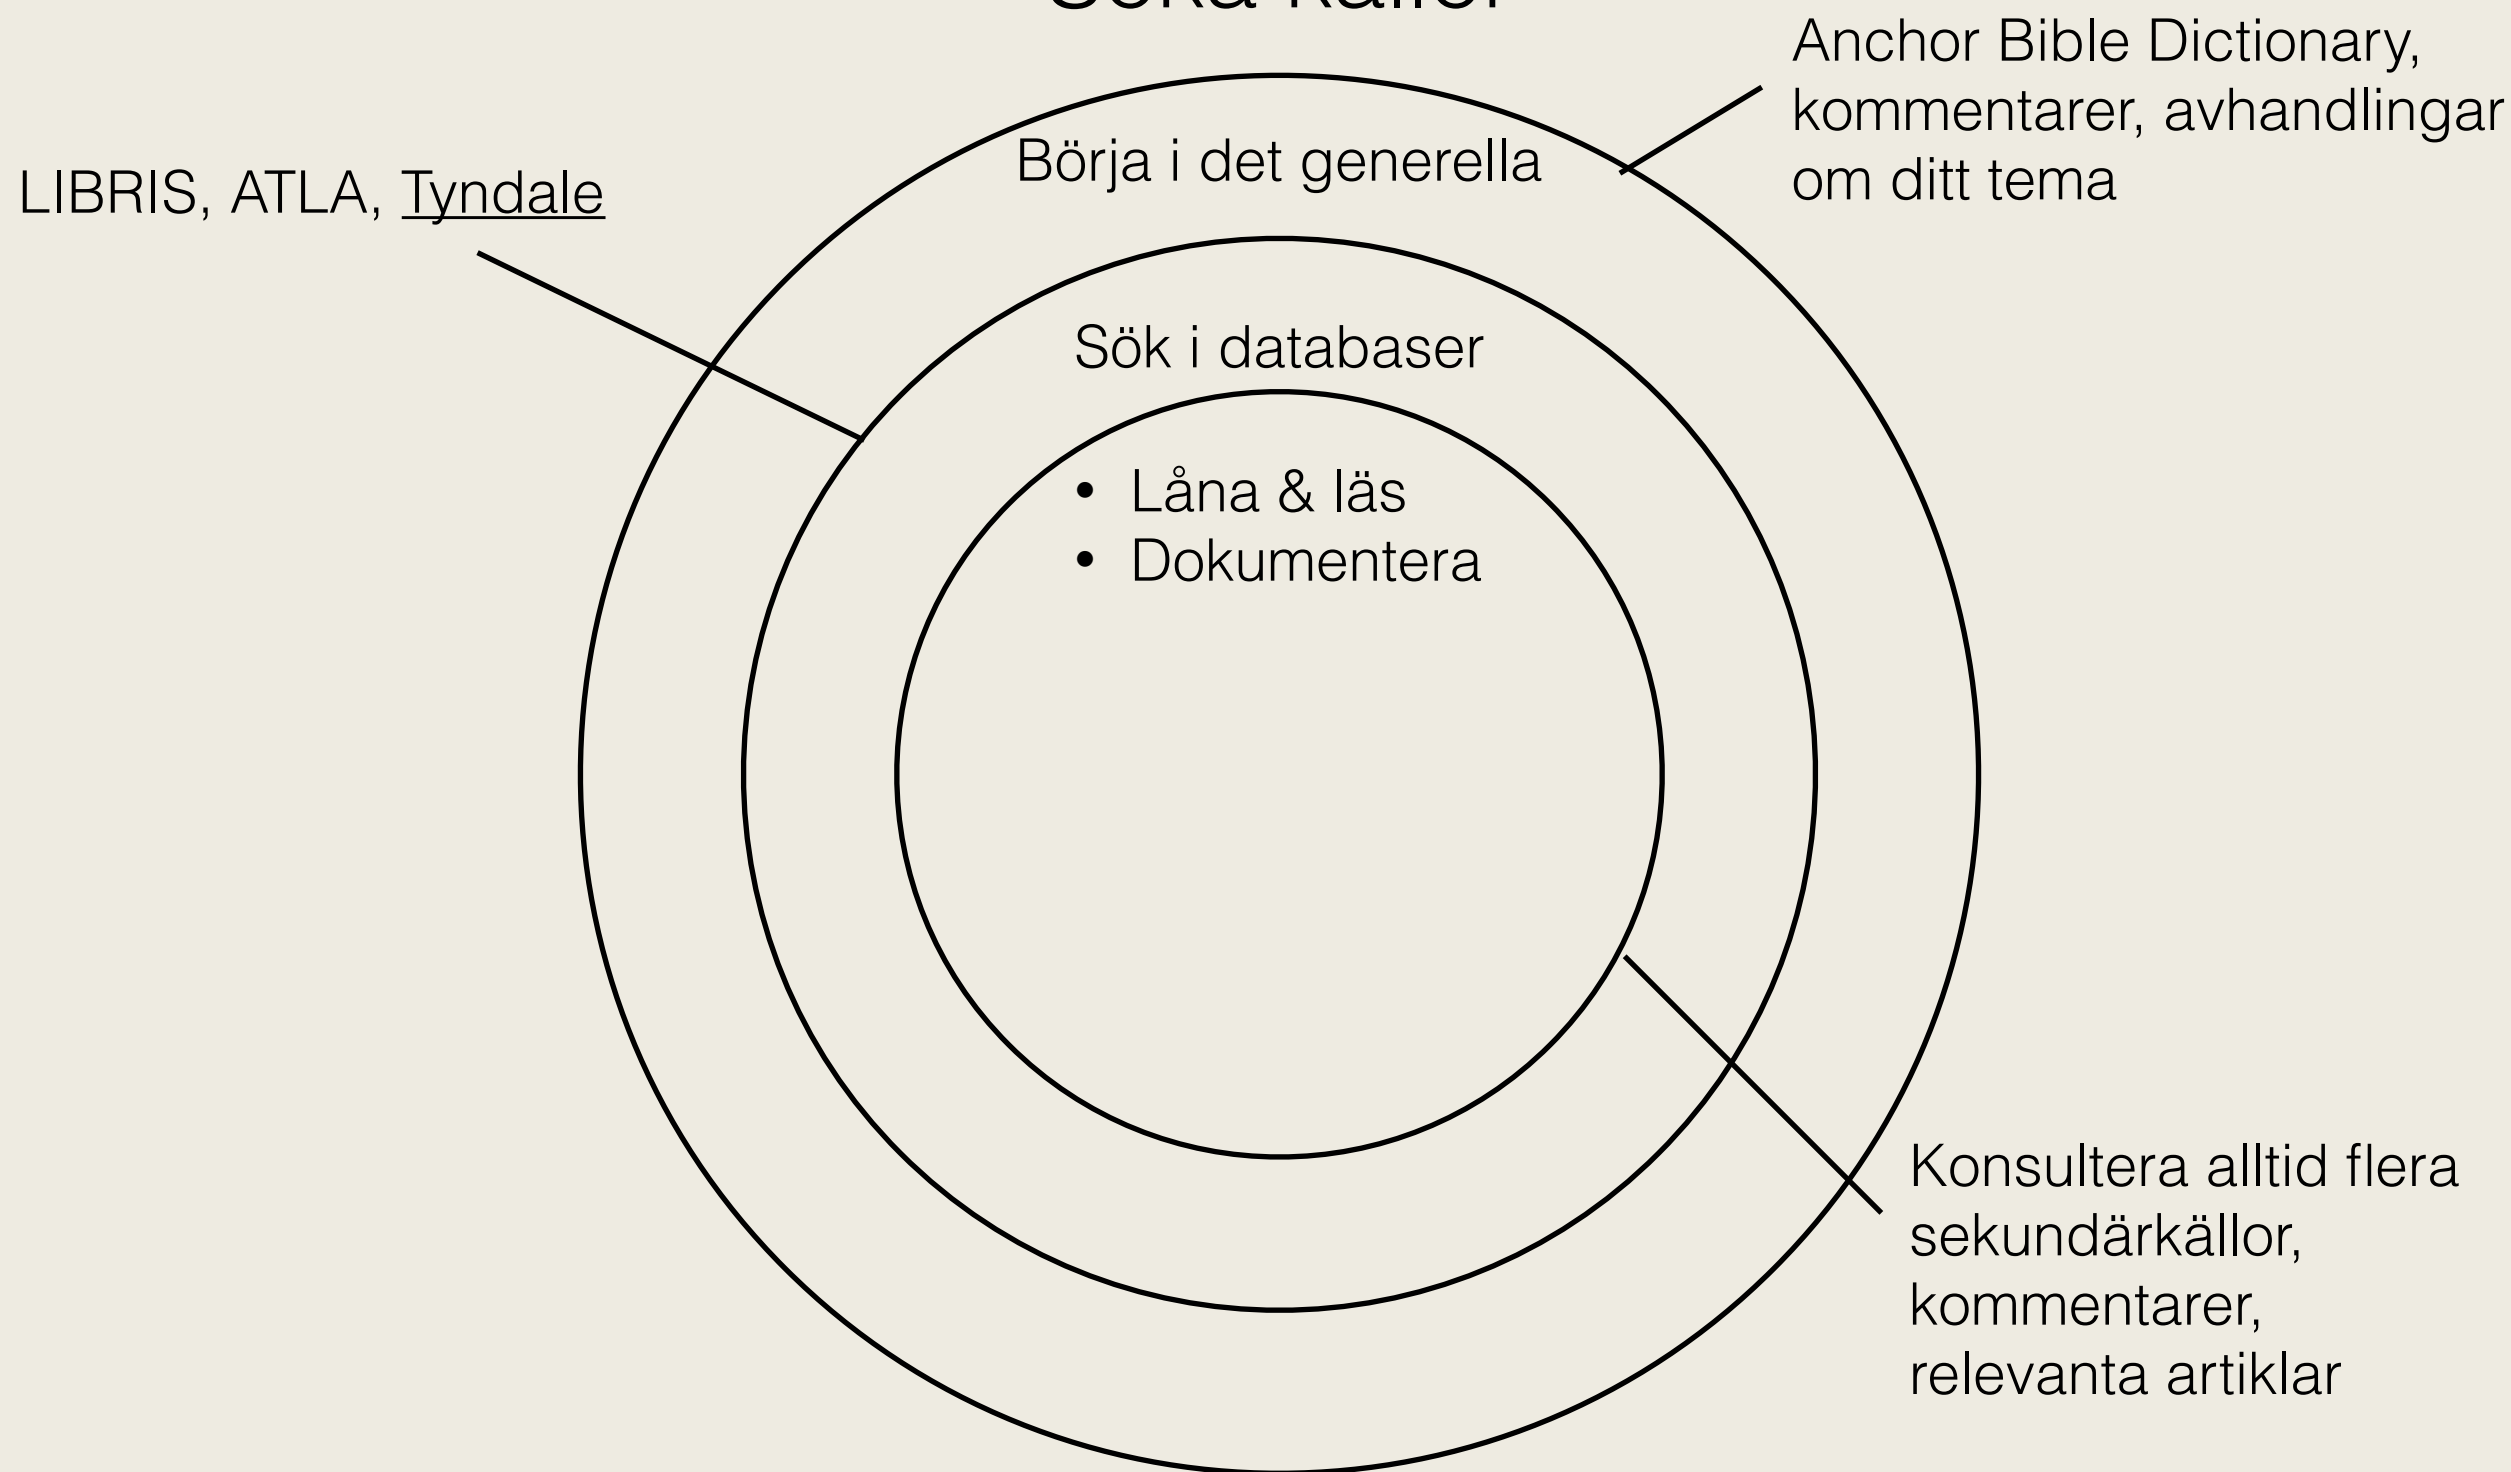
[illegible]

Anchor Bible Dictionary, kommentarer, avhandlingar om ditt tema

Börja i det generella

LIBRIS, ATLA, Tyndale

Sök i databaser

• Låna & läs
• Dokumentera

Konsultera alltid flera sekundärkällor, kommentarer, relevanta artiklar